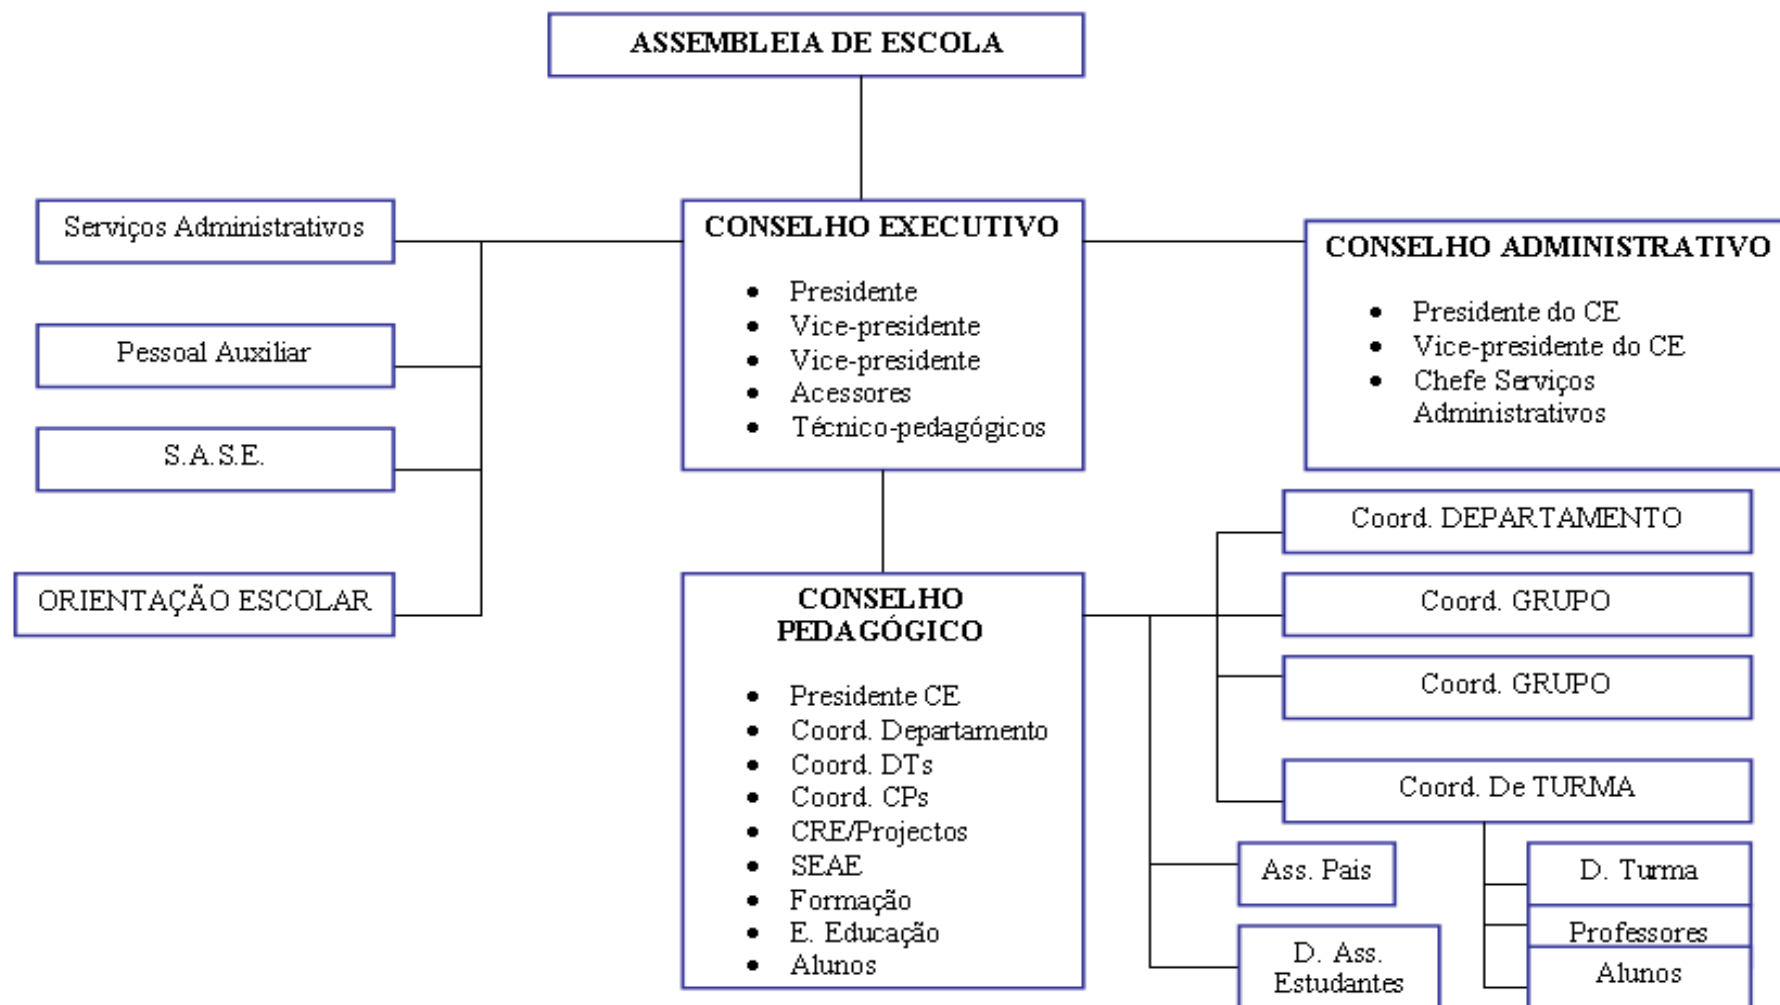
ASSEMBLEIA DE ESCOLA

Serviços Administrativos

Pessoal Auxiliar

S.A.S.E.

ORIENTAÇÃO ESCOLAR

CONSELHO EXECUTIVO

- Presidente
- Vice-presidente
- Vice-presidente
- Acessores
- Técnico-pedagógicos

CONSELHO ADMINISTRATIVO

- Presidente do CE
- Vice-presidente do CE
- Chefe Serviços Administrativos

CONSELHO PEDAGÓGICO

- Presidente CE
- Coord. Departamento
- Coord. DTs
- Coord. CPs
- CRE/Projectos
- SEAE
- Formação
- E. Educação
- Alunos

Coord. DEPARTAMENTO

Coord. GRUPO

Coord. GRUPO

Coord. De TURMA

Ass. Pais

D. Ass. Estudantes

D. Turma

Professores

Alunos